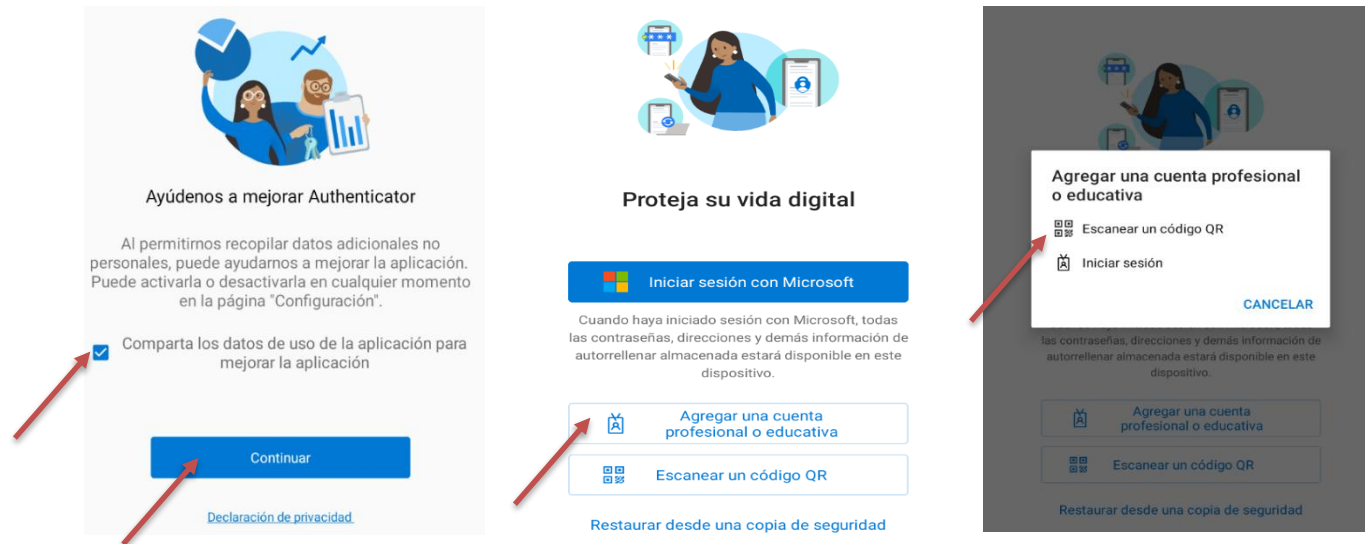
Ayúdenos a mejorar Authenticator

Al permitirnos recopilar datos adicionales no personales, puede ayudarnos a mejorar la aplicación. Puede activarla o desactivarla en cualquier momento en la página "Configuración".

Comparta los datos de uso de la aplicación para mejorar la aplicación

Continuar

Declaración de privacidad

Proteja su vida digital

Iniciar sesión con Microsoft

Cuando haya iniciado sesión con Microsoft, todas las contraseñas, direcciones y demás información de autorrellenar almacenada estará disponible en este dispositivo.

Agregar una cuenta profesional o educativa

Escanear un código QR

Restaurar desde una copia de seguridad

Agregar una cuenta profesional o educativa

Escanear un código QR

Iniciar sesión

CANCELAR

las contraseñas, direcciones y demás información de autorrellenar almacenada estará disponible en este dispositivo.

Agregar una cuenta profesional o educativa

Escanear un código QR

Restaurar desde una copia de seguridad